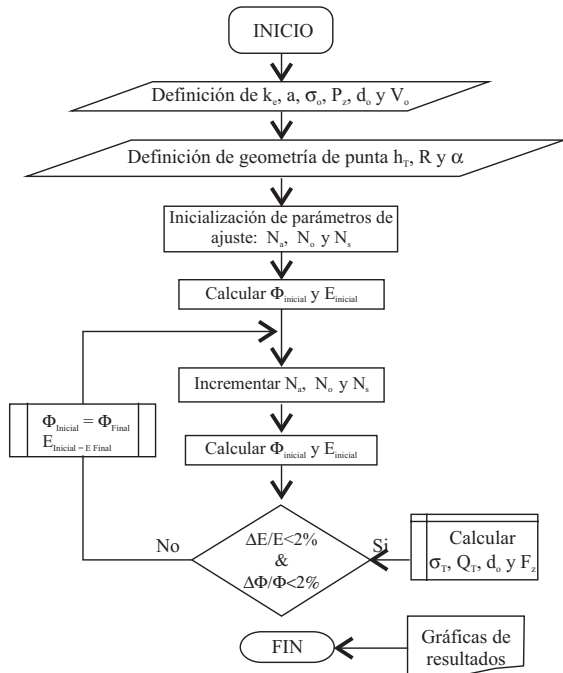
INICIO

Definición de $k_e$, a, $\sigma_o$, $P_z$, $d_o$ y $V_o$

Definición de geometría de punta $h_T$, R y $\alpha$

Inicialización de parámetros de ajuste: $N_a$, $N_o$ y $N_s$

Calcular $\Phi_{inicial}$ y $E_{inicial}$

Incrementar $N_a$, $N_o$ y $N_s$

$\Phi_{Inicial} = \Phi_{Final}$
$E_{Inicial = E\ Final}$

Calcular $\Phi_{inicial}$ y $E_{inicial}$

No

$\Delta E/E<2\%$
&
$\Delta\Phi/\Phi<2\%$

Si

Calcular $\sigma_T$, $Q_T$, $d_o$ y $F_z$

FIN

Gráficas de resultados